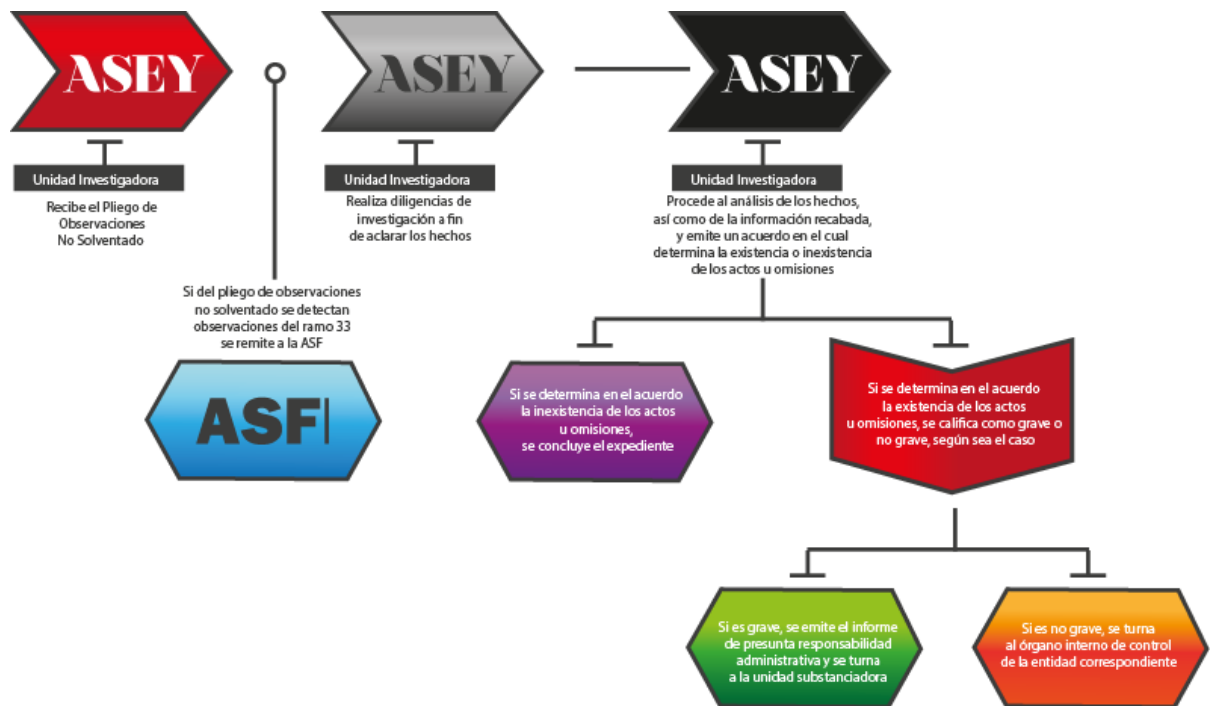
ASEY

Unidad Investigadora

Recibe el Pliego de Observaciones No Solventado

ASEY

Unidad Investigadora

Realiza diligencias de investigación a fin de aclarar los hechos

ASEY

Unidad Investigadora

Procede al análisis de los hechos, así como de la información recabada, y emite un acuerdo en el cual determina la existencia o inexistencia de los actos u omisiones

Si del pliego de observaciones no solventado se detectan observaciones del ramo 33 se remite a la ASF

ASF

Si se determina en el acuerdo la inexistencia de los actos u omisiones, se concluye el expediente

Si se determina en el acuerdo la existencia de los actos u omisiones, se califica como grave o no grave, según sea el caso

Si es grave, se emite el informe de presunta responsabilidad administrativa y se turna a la unidad substanciadora

Si es no grave, se turna al órgano interno de control de la entidad correspondiente